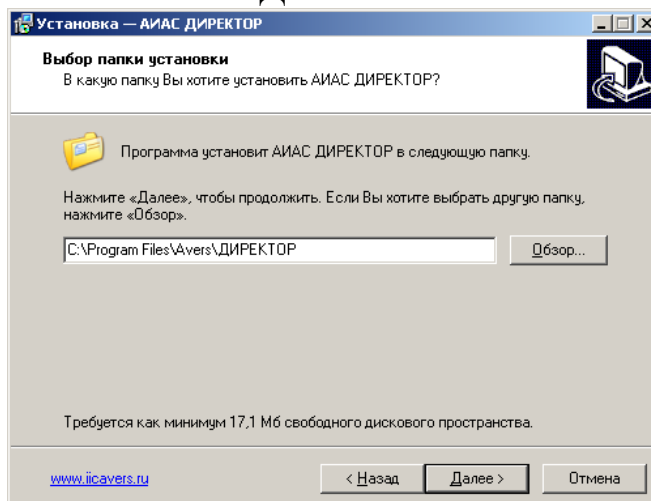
Установка — АИАС ДИРЕКТОР

Выбор папки установки
В какую папку Вы хотите установить АИАС ДИРЕКТОР?

Программа установит АИАС ДИРЕКТОР в следующую папку.

Нажмите «Далее», чтобы продолжить. Если Вы хотите выбрать другую папку, нажмите «Обзор».

C:\Program Files\Avers\ДИРЕКТОР

Обзор...

Требуется как минимум 17,1 Мб свободного дискового пространства.

www.iicavers.ru

< Назад

Далее >

Отмена